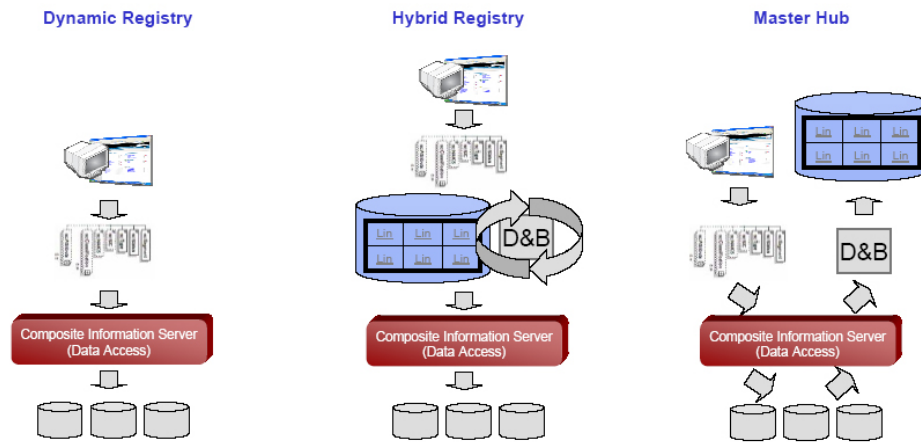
Dynamic Registry

Composite Information Server
(Data Access)

Hybrid Registry

| Lin | Lin | Lin |
|---|---|---|
| Lin | Lin | Lin |

D&B

Composite Information Server
(Data Access)

Master Hub

| Lin | Lin | Lin |
|---|---|---|
| Lin | Lin | Lin |

D&B

Composite Information Server
(Data Access)